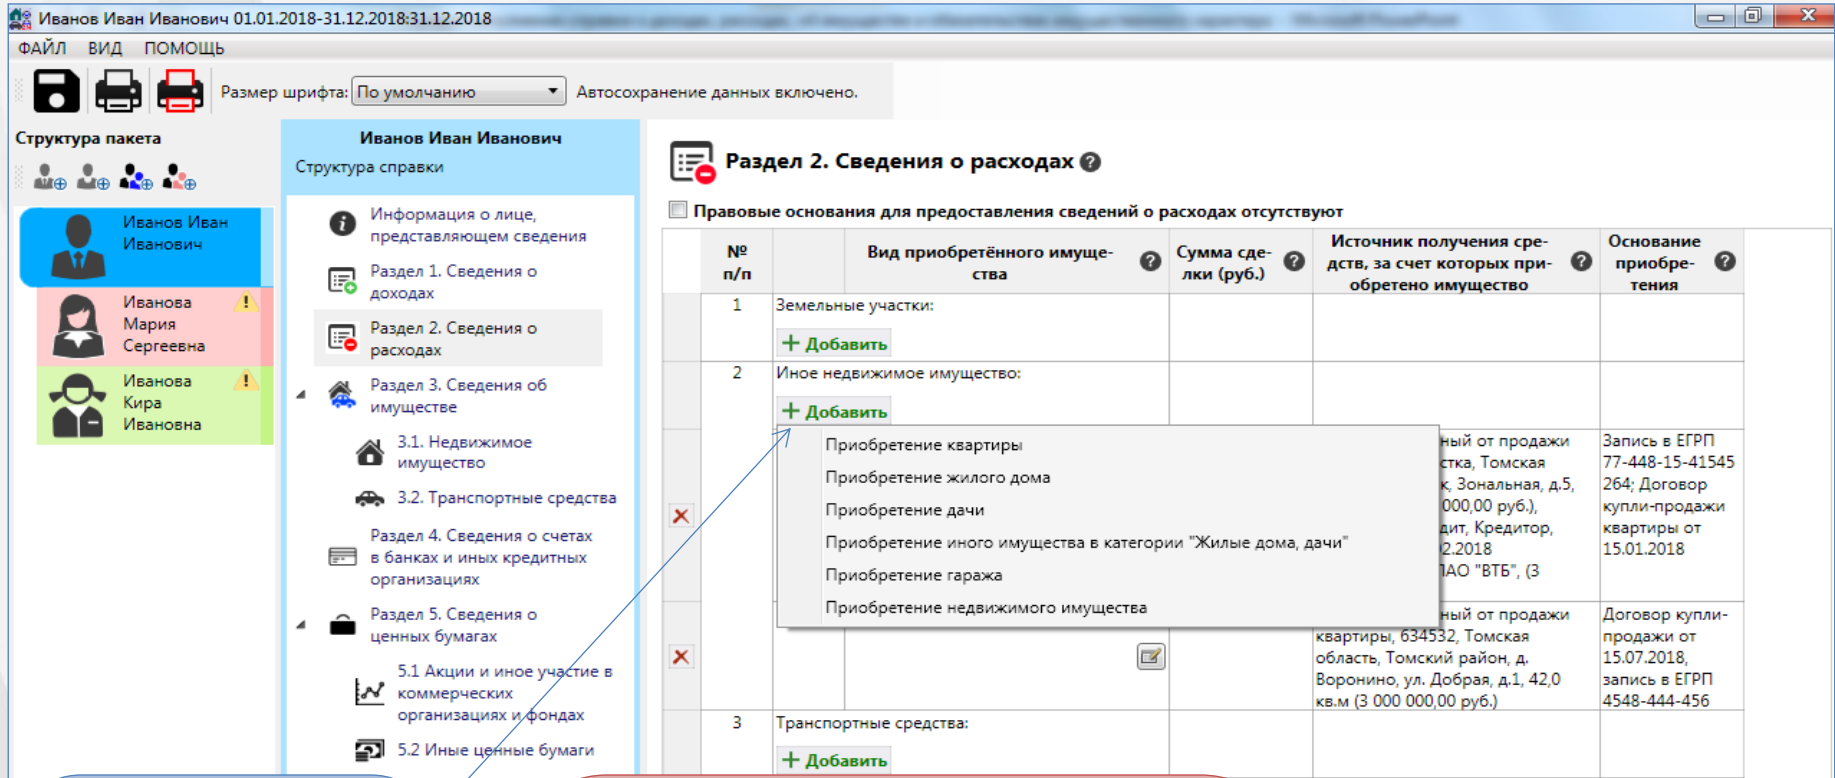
Иванов Иван Иванович 01.01.2018-31.12.2018:31.12.2018

ФАЙЛ ВИД ПОМОЩЬ

Размер шрифта: По умолчанию Автосохранение данных включено.

Структура пакета

Иванов Иван Иванович

Иванова Мария Сергеевна

Иванова Кира Ивановна

Иванов Иван Иванович
Структура справки

Информация о лице, представляющем сведения

Раздел 1. Сведения о доходах

Раздел 2. Сведения о расходах

Раздел 3. Сведения об имуществе

3.1. Недвижимое имущество

3.2. Транспортные средства

Раздел 4. Сведения о счетах в банках и иных кредитных организациях

Раздел 5. Сведения о ценных бумагах

5.1 Акции и иное участие в коммерческих организациях и фондах

5.2 Иные ценные бумаги

Раздел 2. Сведения о расходах

Правовые основания для предоставления сведений о расходах отсутствуют

| № п/п | Вид приобретённого имущества | Сумма сделки (руб.) | Источник получения средств, за счет которых приобретено имущество | Основание приобретения |
|---|---|---|---|---|
| 1 | Земельные участки: + Добавить | | | |
| 2 | Иное недвижимое имущество: + Добавить | | | |
| | | | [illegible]ный от продажи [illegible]стка, Томская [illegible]к, Зональная, д.5, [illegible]000,00 руб.), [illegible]дит, Кредитор, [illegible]2.2018 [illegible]ПАО "ВТБ", (3 | Запись в ЕГРП 77-448-15-41545 264; Договор купли-продажи квартиры от 15.01.2018 |
| | | | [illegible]ный от продажи квартиры, 634532, Томская область, Томский район, д. Воронино, ул. Добрая, д.1, 42,0 кв.м (3 000 000,00 руб.) | Договор купли-продажи от 15.07.2018, запись в ЕГРП 4548-444-456 |
| 3 | Транспортные средства: + Добавить | | | |

Приобретение квартиры
Приобретение жилого дома
Приобретение дачи
Приобретение иного имущества в категории "Жилые дома, дачи"
Приобретение гаража
Приобретение недвижимого имущества